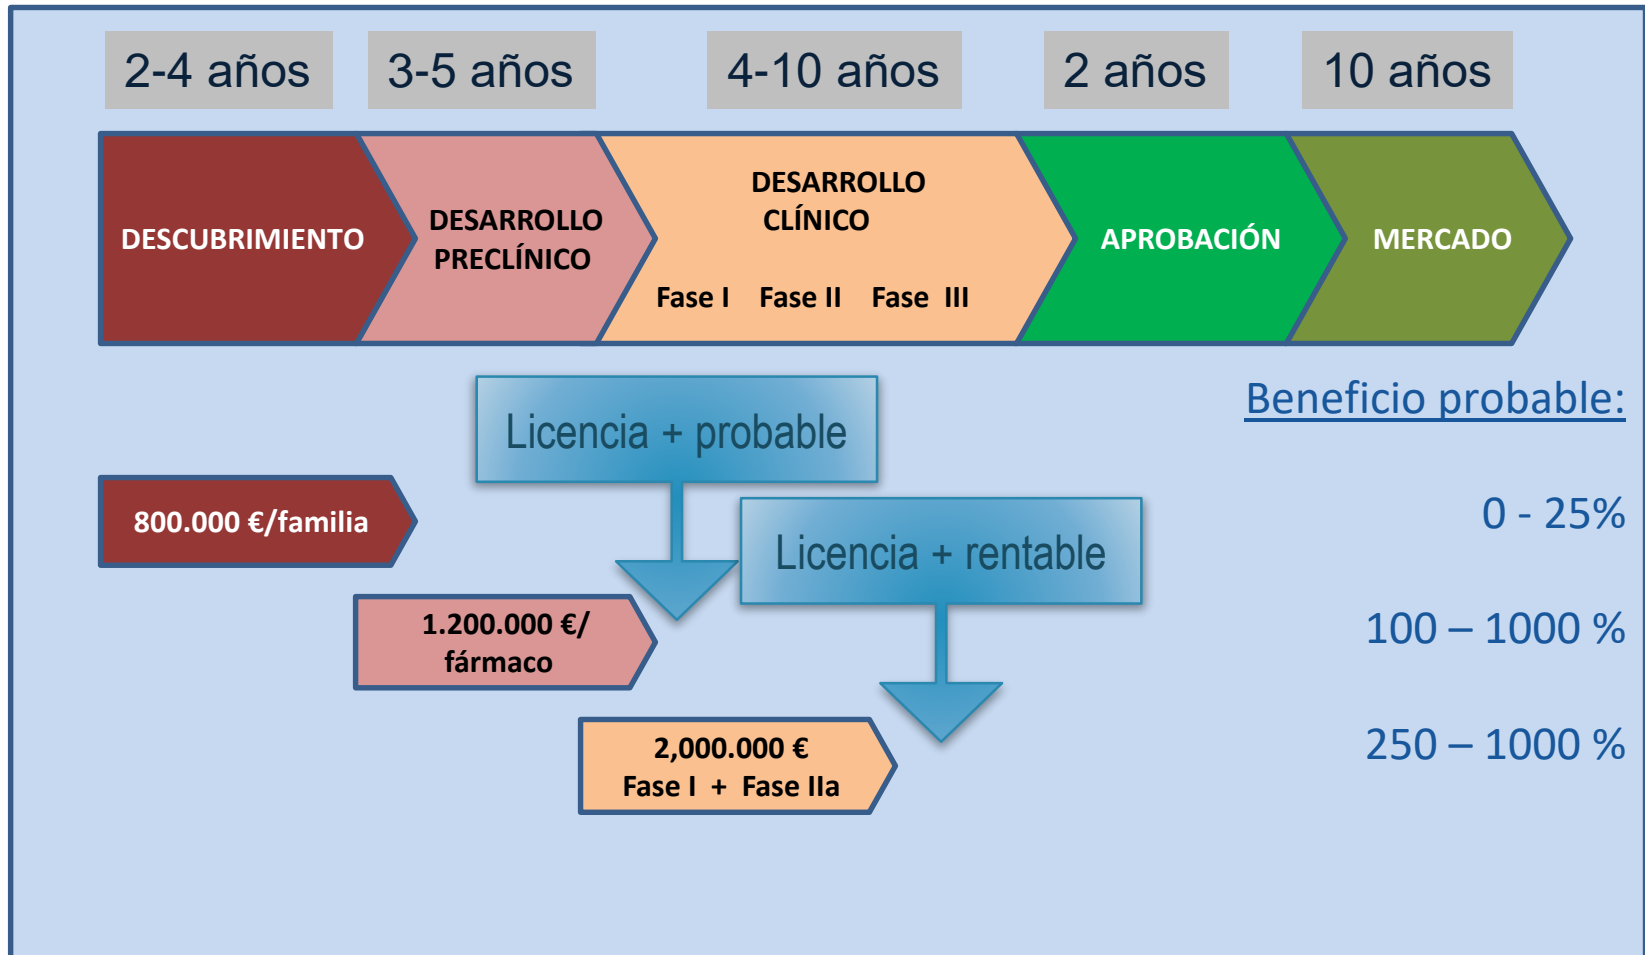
2-4 años

3-5 años

4-10 años

2 años

10 años

DESCUBRIMIENTO

DESARROLLO PRECLÍNICO

DESARROLLO CLÍNICO

Fase I Fase II Fase III

APROBACIÓN

MERCADO

Beneficio probable:

Licencia + probable

800.000 €/familia

0 - 25%

Licencia + rentable

1.200.000 €/ fármaco

100 – 1000 %

2,000.000 €
Fase I + Fase IIa

250 – 1000 %